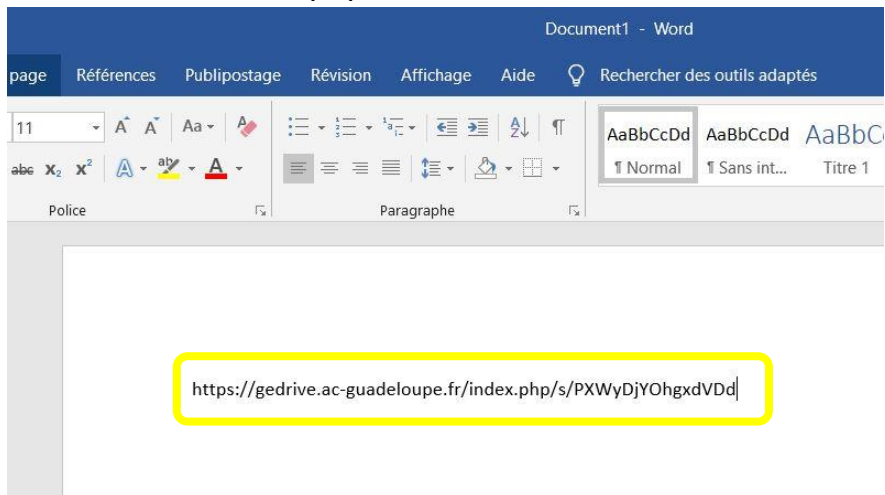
Document1 - Word

page Références Publipostage Révision Affichage Aide Rechercher des outils adaptés

11 A A Aa

abc $x_2$ $x^2$ A ab A

Police

Paragraphe

AaBbCcDd ¶ Normal

AaBbCcDd ¶ Sans int...

AaBbC Titre 1

https://gedrive.ac-guadeloupe.fr/index.php/s/PXWyDjYOhgxdVDd